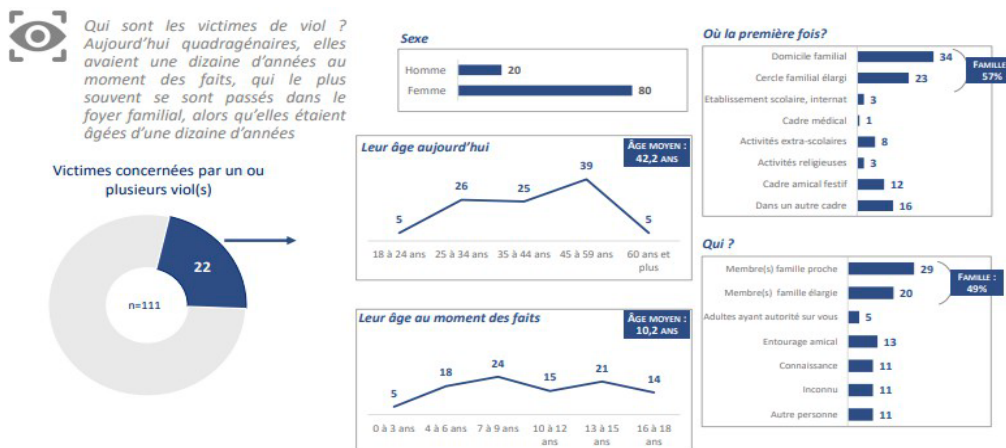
Qui sont les victimes de viol ? Aujourd'hui quadragénaires, elles avaient une dizaine d'années au moment des faits, qui le plus souvent se sont passés dans le foyer familial, alors qu'elles étaient âgées d'une dizaine d'années

Victimes concernées par un ou plusieurs viol(s)

22

n=111

Sexe

| | |
|---|---|
| Homme | 20 |
| Femme | 80 |

Leur âge aujourd'hui

ÂGE MOYEN : 42,2 ANS

| 18 à 24 ans | 25 à 34 ans | 35 à 44 ans | 45 à 59 ans | 60 ans et plus |
|---|---|---|---|---|
| 5 | 26 | 25 | 39 | 5 |

Leur âge au moment des faits

ÂGE MOYEN : 10,2 ANS

| 0 à 3 ans | 4 à 6 ans | 7 à 9 ans | 10 à 12 ans | 13 à 15 ans | 16 à 18 ans |
|---|---|---|---|---|---|
| 5 | 18 | 24 | 15 | 21 | 14 |

Où la première fois?

| | |
|---|---|
| Domicile familial | 34 |
| Cercle familial élargi | 23 |
| Etablissement scolaire, internat | 3 |
| Cadre médical | 1 |
| Activités extra-scolaires | 8 |
| Activités religieuses | 3 |
| Cadre amical festif | 12 |
| Dans un autre cadre | 16 |

FAMILLE : 57%

Qui ?

| | |
|---|---|
| Membre(s) famille proche | 29 |
| Membre(s) famille élargie | 20 |
| Adultes ayant autorité sur vous | 5 |
| Entourage amical | 13 |
| Connaissance | 11 |
| Inconnu | 11 |
| Autre personne | 11 |

FAMILLE : 49%